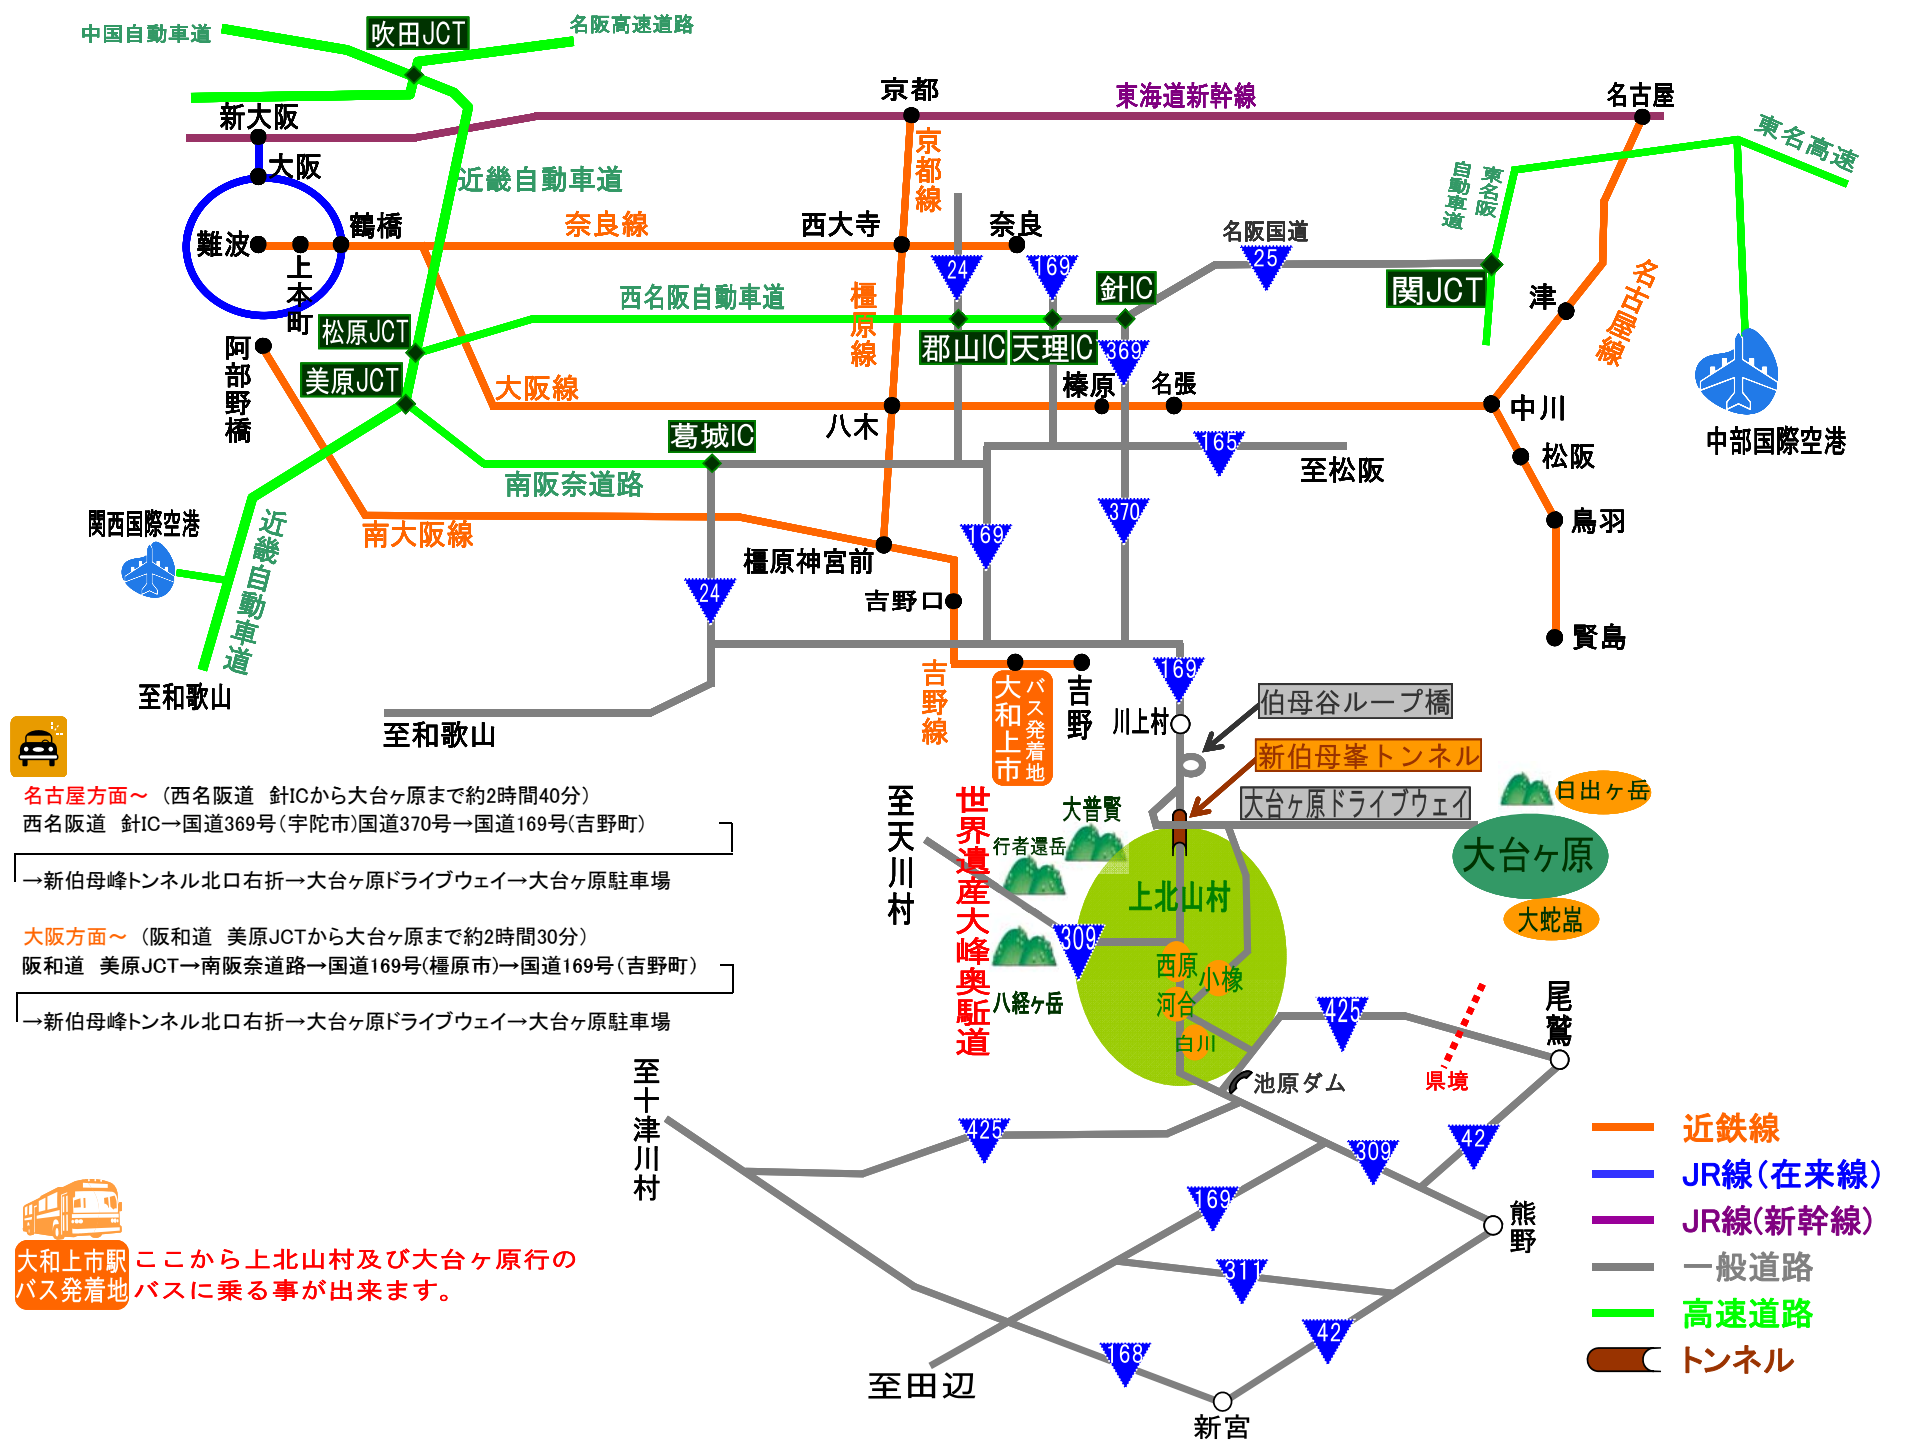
中国自動車道
吹田JCT
名阪高速道路
京都
東海道新幹線
名古屋
新大阪
大阪
東名高速
近畿自動車道
京都線
東名阪自動車道
難波
鶴橋
奈良線
西大寺
奈良
名阪国道
上本町
24
169
25
針IC
関JCT
津
西名阪自動車道
橿原線
名古屋線
阿部野橋
松原JCT
郡山IC
天理IC
369
美原JCT
大阪線
榛原
名張
中川
八木
葛城IC
165
中部国際空港
松阪
南阪奈道路
至松阪
関西国際空港
近畿自動車道
南大阪線
370
169
鳥羽
橿原神宮前
24
吉野口
賢島
169
至和歌山
吉野線
大和上市
バス発着地
吉野
川上村
伯母谷ループ橋
至和歌山
新伯母峯トンネル
日出ヶ岳
名古屋方面～（西名阪道　針ICから大台ヶ原まで約2時間40分）
西名阪道　針IC→国道369号（宇陀市）国道370号→国道169号（吉野町）
→新伯母峰トンネル北口右折→大台ヶ原ドライブウェイ→大台ヶ原駐車場
大台ヶ原ドライブウェイ
至天川村
世界遺産大峰奥駈道
大普賢
行者還岳
大台ヶ原
上北山村
大蛇嵓
大阪方面～（阪和道　美原JCTから大台ヶ原まで約2時間30分）
阪和道　美原JCT→南阪奈道路→国道169号（橿原市）→国道169号（吉野町）
→新伯母峰トンネル北口右折→大台ヶ原ドライブウェイ→大台ヶ原駐車場
309
西原
小橡
八経ヶ岳
河合
425
尾鷲
白川
至十津川村
池原ダム
県境
近鉄線
425
309
42
JR線（在来線）
JR線（新幹線）
169
熊野
一般道路
大和上市駅
バス発着地
ここから上北山村及び大台ヶ原行のバスに乗る事が出来ます。
311
高速道路
42
トンネル
168
至田辺
新宮